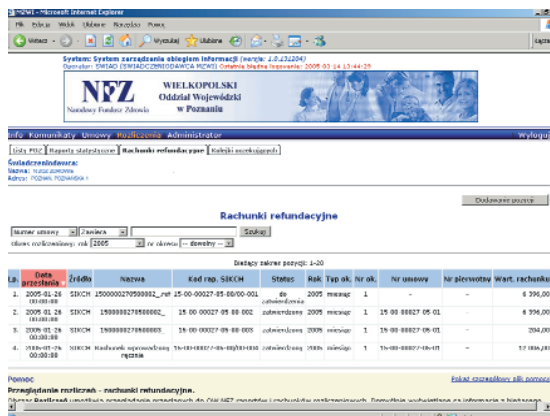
MZWI - Microsoft Internet Explorer

Plik Edycja Widok Ulubione Narzędzia Pomoc

Wstecz Wyszukaj Ulubione

Łącza

System: System zarządzania obiegiem informacji (wersja: 1.0.131204)
Operator: ŚWIAD (ŚWIADCZENIODAWCA MZWI) Ostatnie błędne logowanie: 2005 03 14 13:44:29

NFZ
Narodowy Fundusz Zdrowia

WIELKOPOLSKI
Oddział Wojewódzki
w Poznaniu

Info Komunikaty Umowy Rozliczenia Administrator

Wyloguj

Lista POZ Raporty statystyczne Rachunki refundacyjne Kolejki oczekujących

Świadczeniodawca:
Nazwa: NZOZ ZDROWIE
Adres: POZNAŃ, POZNAŃSKA 1

Dodawanie pozycji

Rachunki refundacyjne

Numer umowy | Zawiera | | Szukaj
Okres rozliczeniowy: rok 2005 nr okresu -- dowolny --

Dostępny zakres pozycji: 1-20

| Lp. | Data przesłania | Źródło | Nazwa | Kod rap. SIKCH | Status | Rok | Typ ok. | Nr ok. | Nr umowy | Nr pierwotny | Wart. rachunku |
|---|---|---|---|---|---|---|---|---|---|---|---|
| 1. | 2005-01-26 00:00:00 | SIKCH | 1500000270500002_ref | 15-00-00027-05-00/00-001 | do zatwierdzenia | 2005 | miesiąc | 1 | - | - | 6 396,00 |
| 2. | 2005-01-26 00:00:00 | SIKCH | 1500000270500002_ | 15-00-00027-05-00-002 | zatwierdzony | 2005 | miesiąc | 1 | 15-00-00027-05-01 | - | 6 396,00 |
| 3. | 2005-01-26 00:00:00 | SIKCH | 1500000270500003 | 15-00-00027-05-00-003 | zatwierdzony | 2005 | miesiąc | 1 | 15-00-00027-05-01 | - | 204,00 |
| 4. | 2005-01-26 00:00:00 | SIKCH | Rachunek wprowadzony ręcznie | 15-00-00027-05-00/00-004 | zatwierdzony | 2005 | miesiąc | 1 | 15-00-00027-05-01 | - | 12 006,00 |

Pomoc

Pokaż szczegółowy plik pomocy

Przeglądanie rozliczeń - rachunki refundacyjne.

Opcja Rozliczeń umożliwia przeglądanie przesłanych do OW NFZ raportów i rachunków rozliczeniowych. Domyślnie wyświetlane są informacje z bieżącego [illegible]